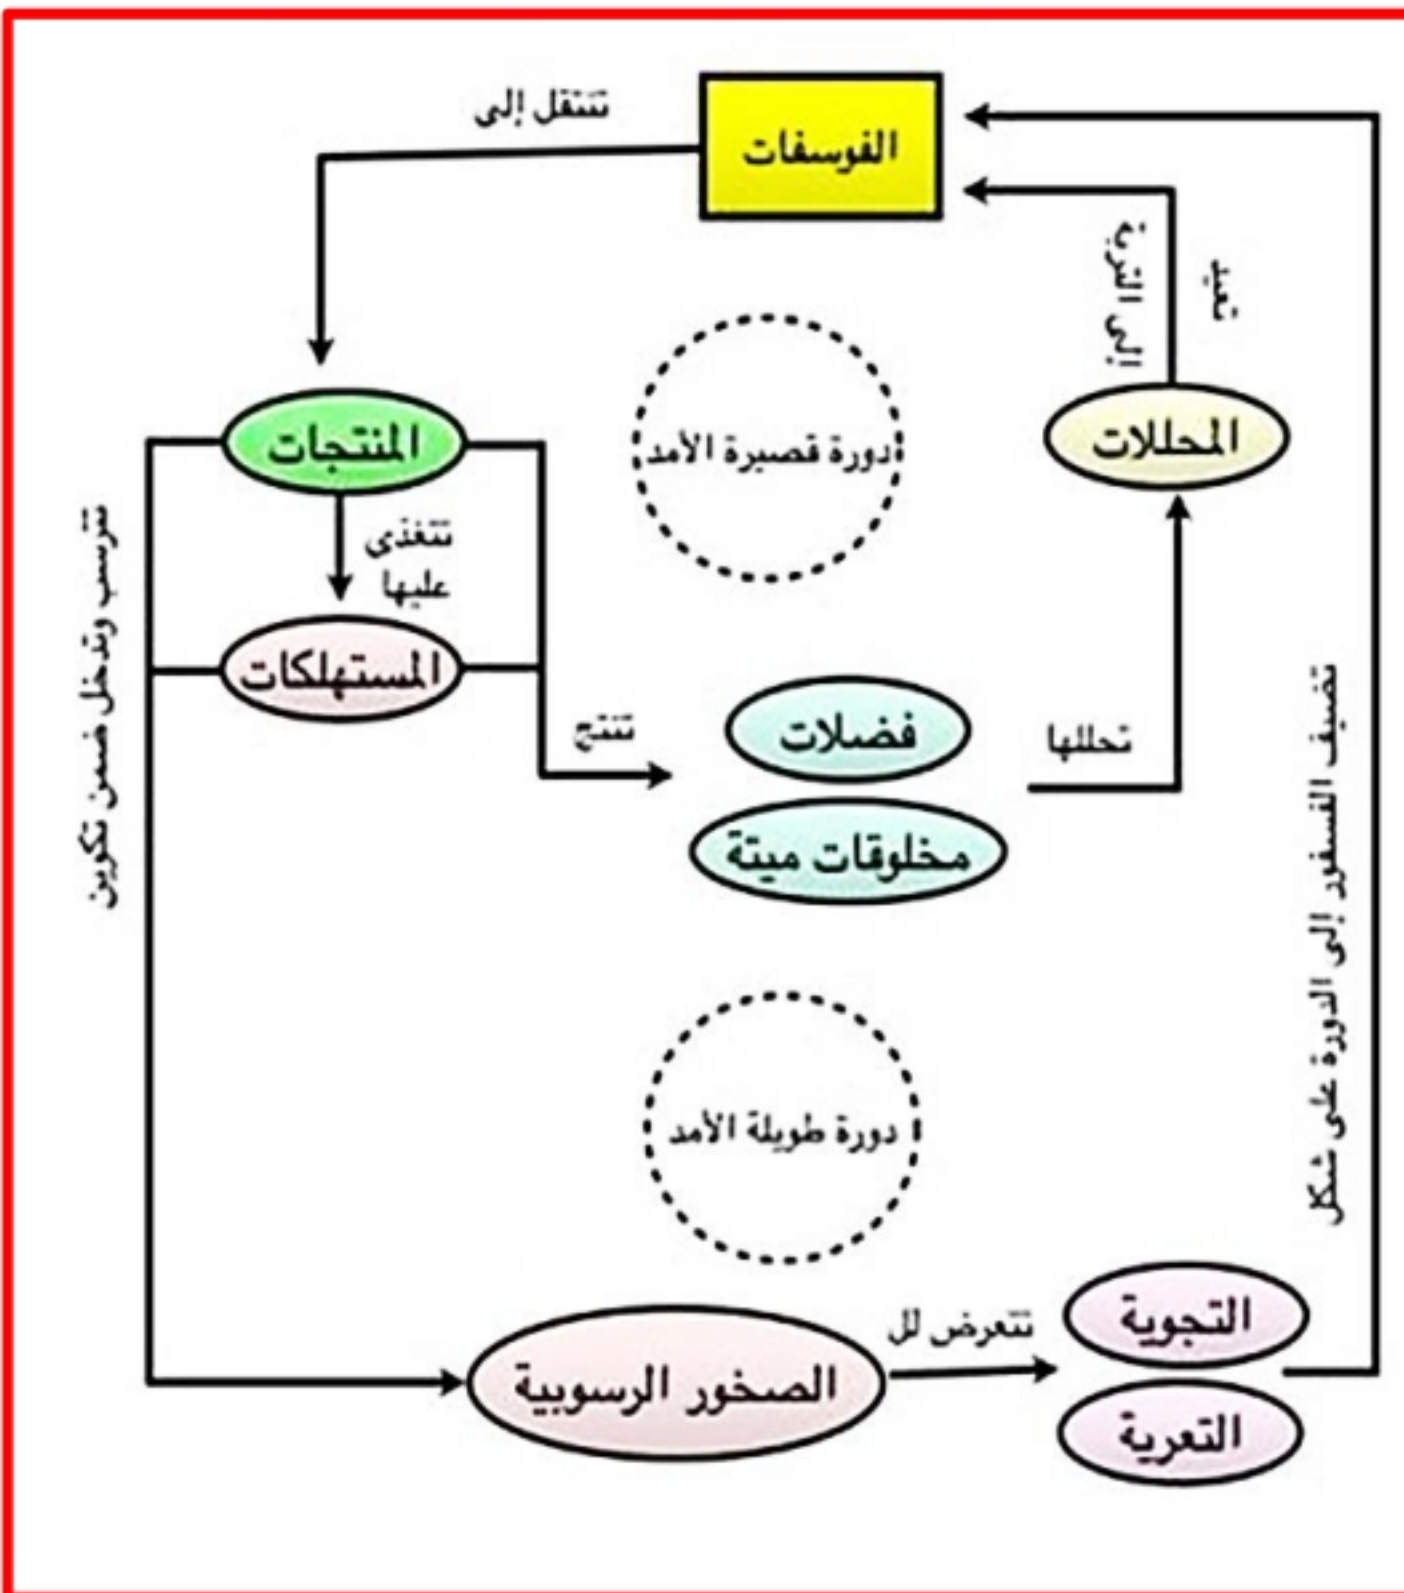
تنتقل إلى

الفوسفات

ترجع

إلى التربة

المنتجات

تتغذى عليها

المستهلكات

دورة قصيرة الأمد

المحللات

تنتج

فضلات

مخلوقات ميتة

تحللها

ترسب وتدخل ضمن تكوين

دورة طويلة الأمد

تضيف الفسفور إلى الدورة على شكل

الصخور الرسوبية

تتعرض لل

التجوية

التعرية